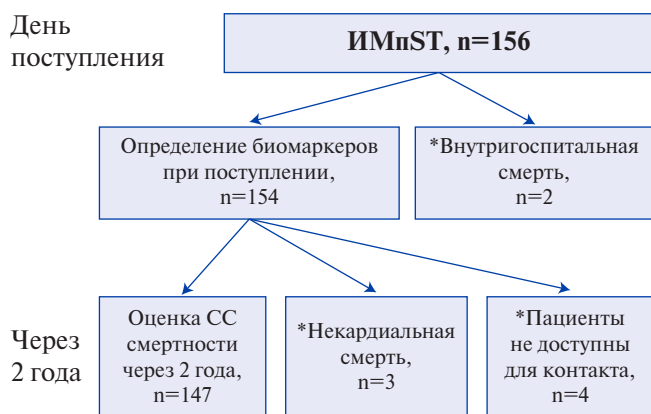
День поступления

ИМпST, n=156

Определение биомаркеров при поступлении, n=154

*Внутригоспитальная смерть, n=2

Через 2 года

Оценка СС смертности через 2 года, n=147

*Некардиальная смерть, n=3

*Пациенты не доступны для контакта, n=4